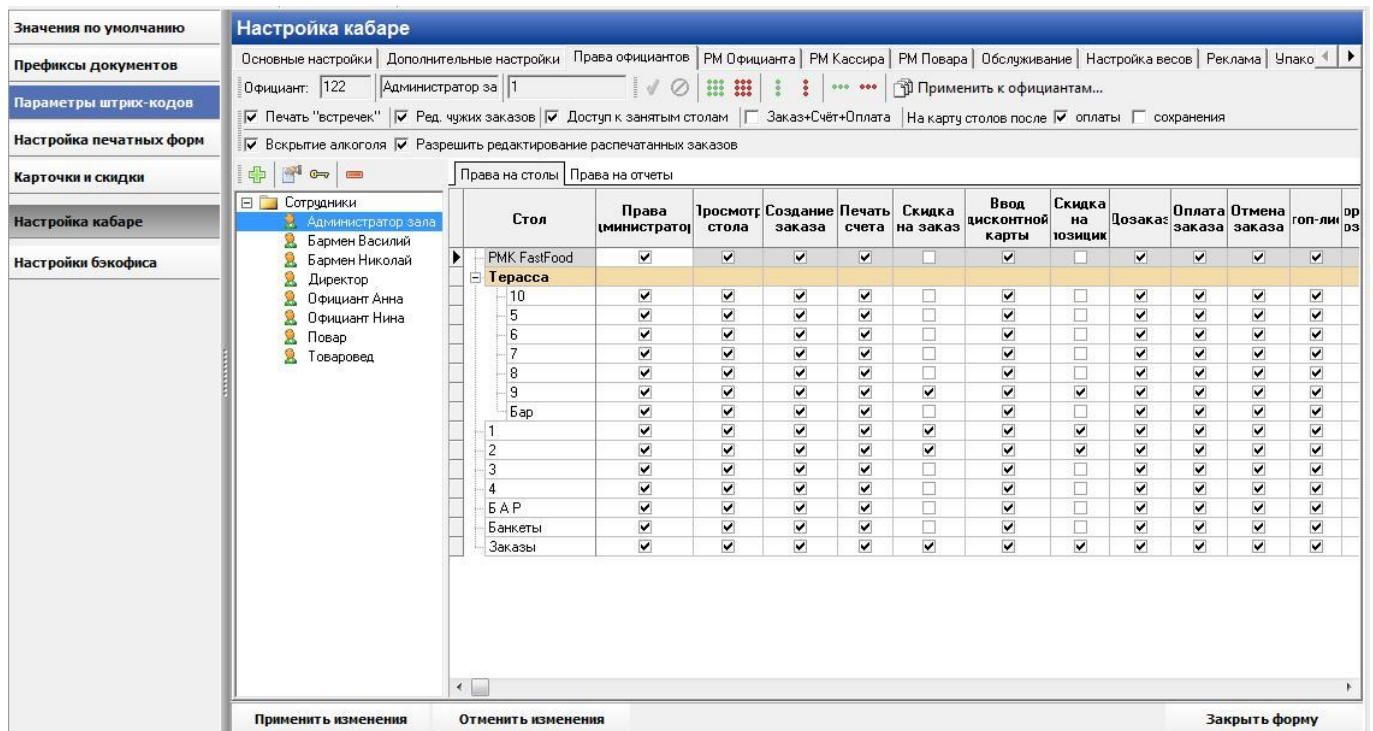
Значения по умолчанию
Префиксы документов
Параметры штрих-кодов
Настройка печатных форм
Карточки и скидки
Настройка кабаре
Настройки бэкофиса

Настройка кабаре

Основные настройки | Дополнительные настройки | Права официантов | РМ Официанта | РМ Кассира | РМ Повара | Обслуживание | Настройка весов | Реклама | Упако

Официант: 122 | Администратор за | 1 | Применить к официантам...

☑ Печать "встречек" | ☑ Ред. чужих заказов | ☑ Доступ к занятым столам | ☐ Заказ+Счёт+Оплата | На карту столов после ☑ оплаты ☐ сохранения

☑ Вскрытие алкоголя ☑ Разрешить редактирование распечатанных заказов

Сотрудники
Администратор зала
Бармен Василий
Бармен Николай
Директор
Официант Анна
Официант Нина
Повар
Товаровед

Права на столы | Права на отчеты

| Стол | Права администратор | Просмотр стола | Создание заказа | Печать счета | Скидка на заказ | Ввод дисконтной карты | Скидка на позицию | Дозаказ | Оплата заказа | Отмена заказа | Гоп-ли | ор оз |
|---|---|---|---|---|---|---|---|---|---|---|---|---|
| PMK FastFood | ☑ | ☑ | ☑ | ☑ | ☐ | ☑ | ☐ | ☑ | ☑ | ☑ | ☑ | |
| Терасса | | | | | | | | | | | | |
| 10 | ☑ | ☑ | ☑ | ☑ | ☐ | ☑ | ☐ | ☑ | ☑ | ☑ | ☑ | |
| 5 | ☑ | ☑ | ☑ | ☑ | ☐ | ☑ | ☐ | ☑ | ☑ | ☑ | ☑ | |
| 6 | ☑ | ☑ | ☑ | ☑ | ☐ | ☑ | ☐ | ☑ | ☑ | ☑ | ☑ | |
| 7 | ☑ | ☑ | ☑ | ☑ | ☐ | ☑ | ☐ | ☑ | ☑ | ☑ | ☑ | |
| 8 | ☑ | ☑ | ☑ | ☑ | ☐ | ☑ | ☐ | ☑ | ☑ | ☑ | ☑ | |
| 9 | ☑ | ☑ | ☑ | ☑ | ☑ | ☑ | ☑ | ☑ | ☑ | ☑ | ☑ | |
| Бар | ☑ | ☑ | ☑ | ☑ | ☐ | ☑ | ☐ | ☑ | ☑ | ☑ | ☑ | |
| 1 | ☑ | ☑ | ☑ | ☑ | ☑ | ☑ | ☑ | ☑ | ☑ | ☑ | ☑ | |
| 2 | ☑ | ☑ | ☑ | ☑ | ☑ | ☑ | ☑ | ☑ | ☑ | ☑ | ☑ | |
| 3 | ☑ | ☑ | ☑ | ☑ | ☐ | ☑ | ☐ | ☑ | ☑ | ☑ | ☑ | |
| 4 | ☑ | ☑ | ☑ | ☑ | ☐ | ☑ | ☐ | ☑ | ☑ | ☑ | ☑ | |
| Б А Р | ☑ | ☑ | ☑ | ☑ | ☐ | ☑ | ☐ | ☑ | ☑ | ☑ | ☑ | |
| Банкеты | ☑ | ☑ | ☑ | ☑ | ☐ | ☑ | ☐ | ☑ | ☑ | ☑ | ☑ | |
| Заказы | ☑ | ☑ | ☑ | ☑ | ☑ | ☑ | ☑ | ☑ | ☑ | ☑ | ☑ | |

Применить изменения
Отменить изменения
Закрыть форму